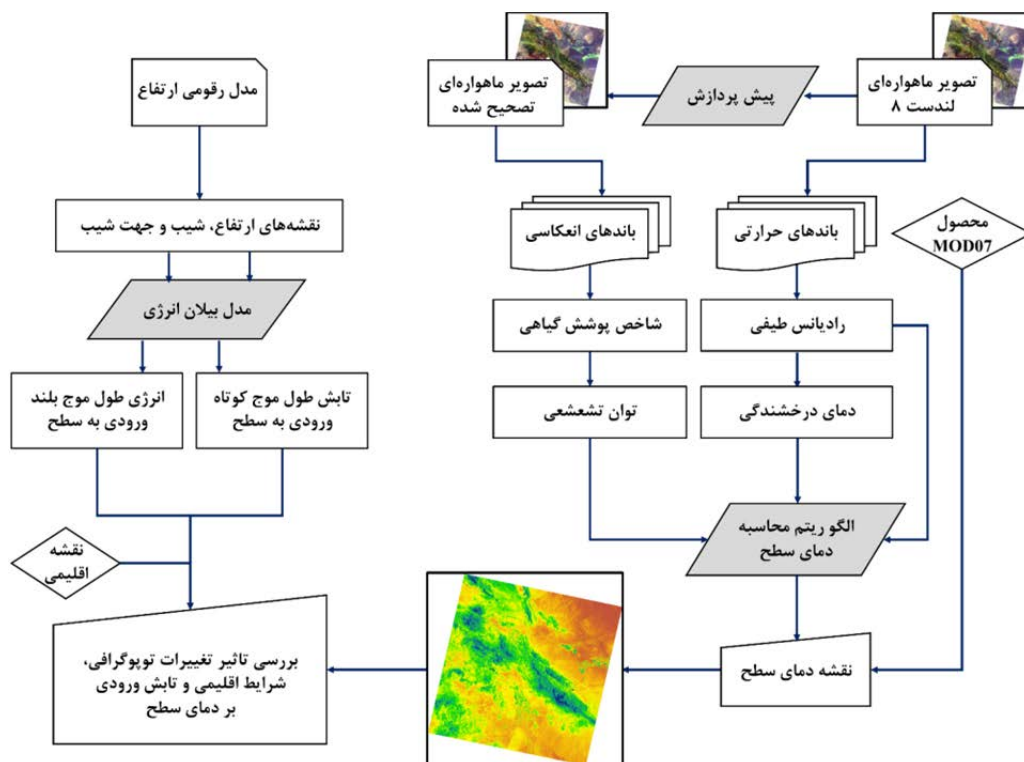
تصویر ماهواره‌ای لندست ۸

پیش پردازش

تصویر ماهواره‌ای تصحیح شده

مدل رقومی ارتفاع

باندهای حرارتی

باندهای انعکاسی

محصول MOD07

نقشه‌های ارتفاع، شیب و جهت شیب

رادیانس طیفی

شاخص پوشش گیاهی

مدل بیلان انرژی

دمای درخشندگی

توان تشعشعی

انرژی طول موج بلند ورودی به سطح

تابش طول موج کوتاه ورودی به سطح

الگو ریتم محاسبه دمای سطح

نقشه اقلیمی

نقشه دمای سطح

بررسی تاثیر تغییرات توپوگرافی، شرایط اقلیمی و تابش ورودی بر دمای سطح